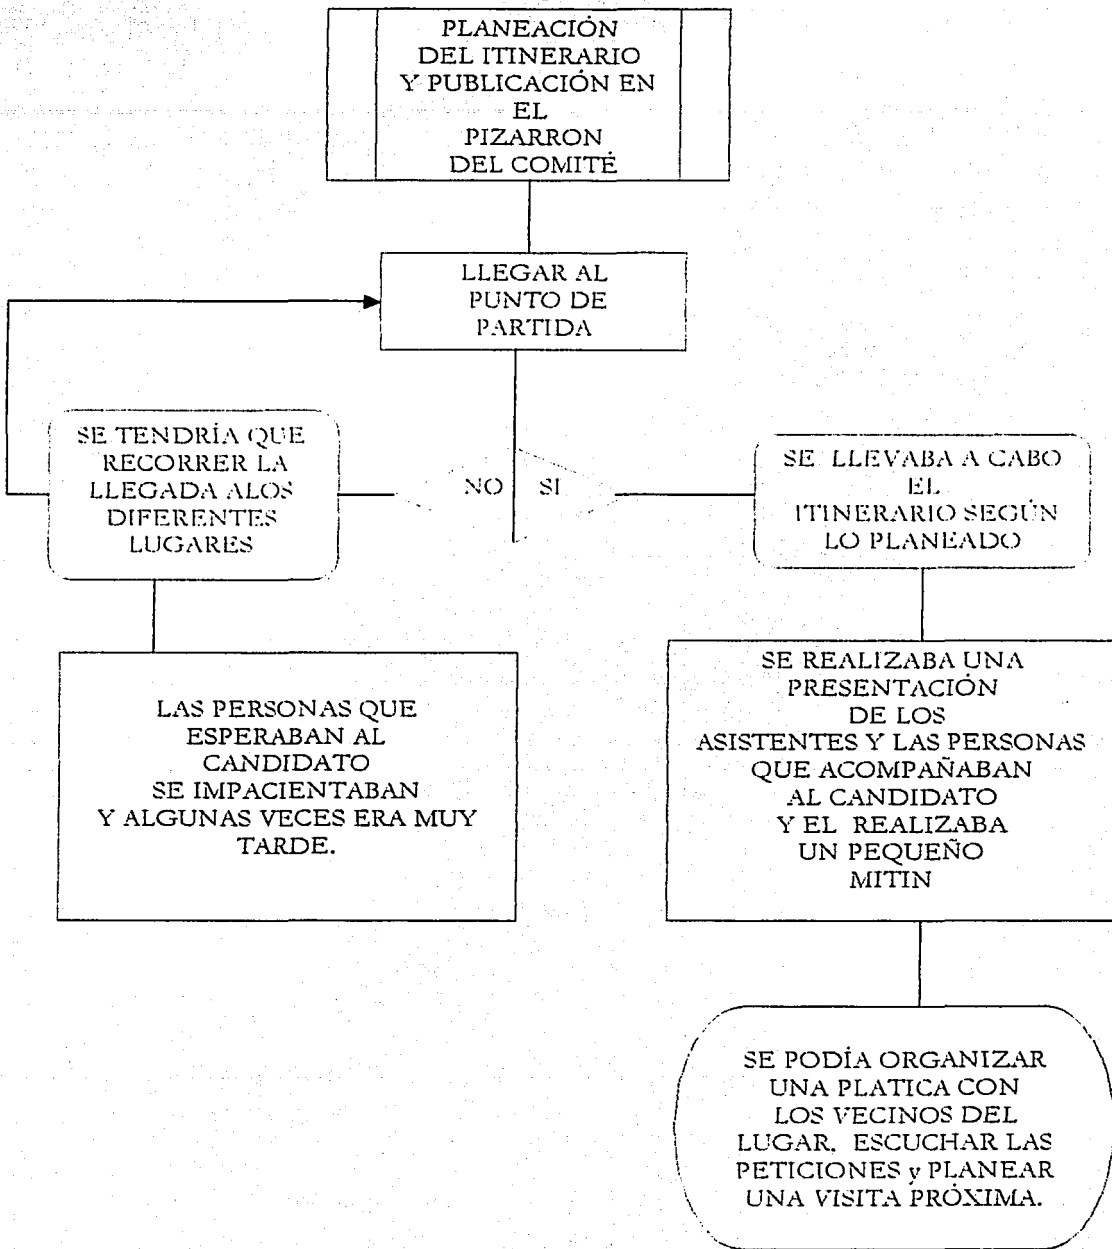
PLANEACIÓN DEL ITINERARIO Y PUBLICACIÓN EN EL PIZARRON DEL COMITÉ

LLEGAR AL PUNTO DE PARTIDA

SE TENDRÍA QUE RECORRER LA LLEGADA ALOS DIFERENTES LUGARES

NO

SI

SE LLEVABA A CABO EL ITINERARIO SEGÚN LO PLANEADO

LAS PERSONAS QUE ESPERABAN AL CANDIDATO SE IMPACIENTABAN Y ALGUNAS VECES ERA MUY TARDE.

SE REALIZABA UNA PRESENTACIÓN DE LOS ASISTENTES Y LAS PERSONAS QUE ACOMPAÑABAN AL CANDIDATO Y EL REALIZABA UN PEQUEÑO MITIN

SE PODÍA ORGANIZAR UNA PLATICA CON LOS VECINOS DEL LUGAR, ESCUCHAR LAS PETICIONES y PLANEAR UNA VISITA PRÓXIMA.